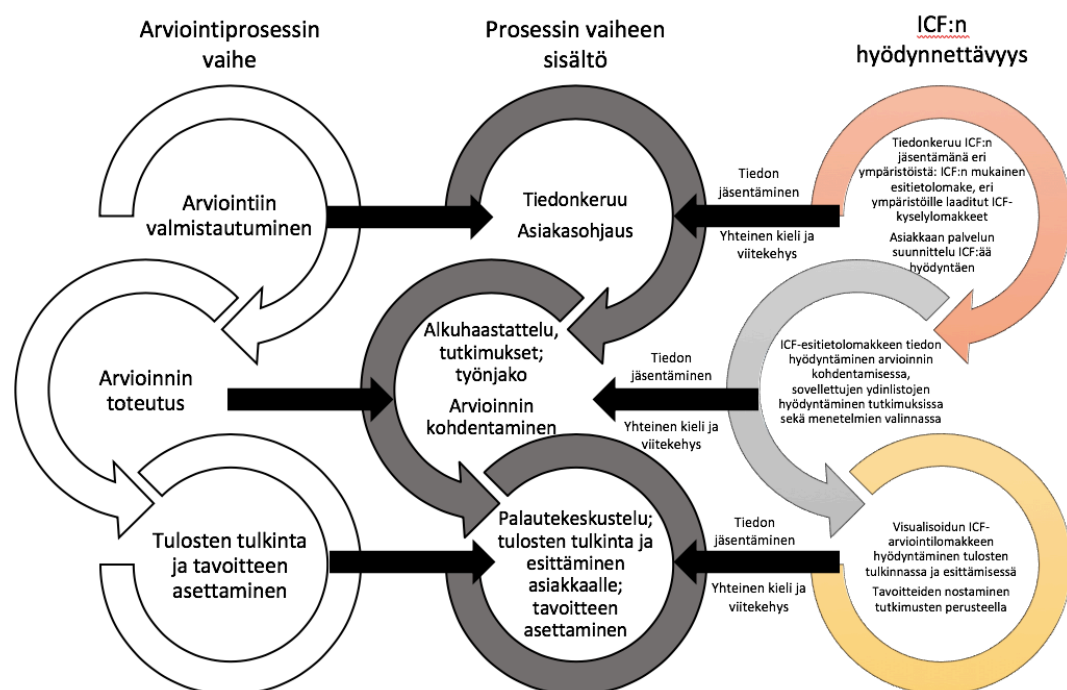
Arviointiprosessin vaihe

Prosessin vaiheen sisältö

ICF:n hyödynnettävyys

Arviointiin valmistautuminen

Tiedonkeruu

Asiakasohjaus

Tiedon jäsentäminen

Yhteinen kieli ja viitekehys

Tiedonkeruu ICF:n jäsentämänä eri ympäristöistä: ICF:n mukainen esitietolomake, eri ympäristöille laaditut ICF-kyselylomakkeet

Asiakkaan palvelun suunnittelu ICF:ää hyödyntäen

Arvioinnin toteutus

Alkuhaastattelu, tutkimukset; työnjako

Arvioinnin kohdentaminen

Tiedon jäsentäminen

Yhteinen kieli ja viitekehys

ICF-esitietolomakkeen tiedon hyödyntäminen arvioinnin kohdentamisessa, sovellettujen ydinlistojen hyödyntäminen tutkimuksissa sekä menetelmien valinnassa

Tulosten tulkinta ja tavoitteen asettaminen

Palautekeskustelu; tulosten tulkinta ja esittäminen asiakkaalle; tavoitteen asettaminen

Tiedon jäsentäminen

Yhteinen kieli ja viitekehys

Visualisoidun ICF-arviointilomakkeen hyödyntäminen tulosten tulkinnassa ja esittämisessä

Tavoitteiden nostaminen tutkimusten perusteella